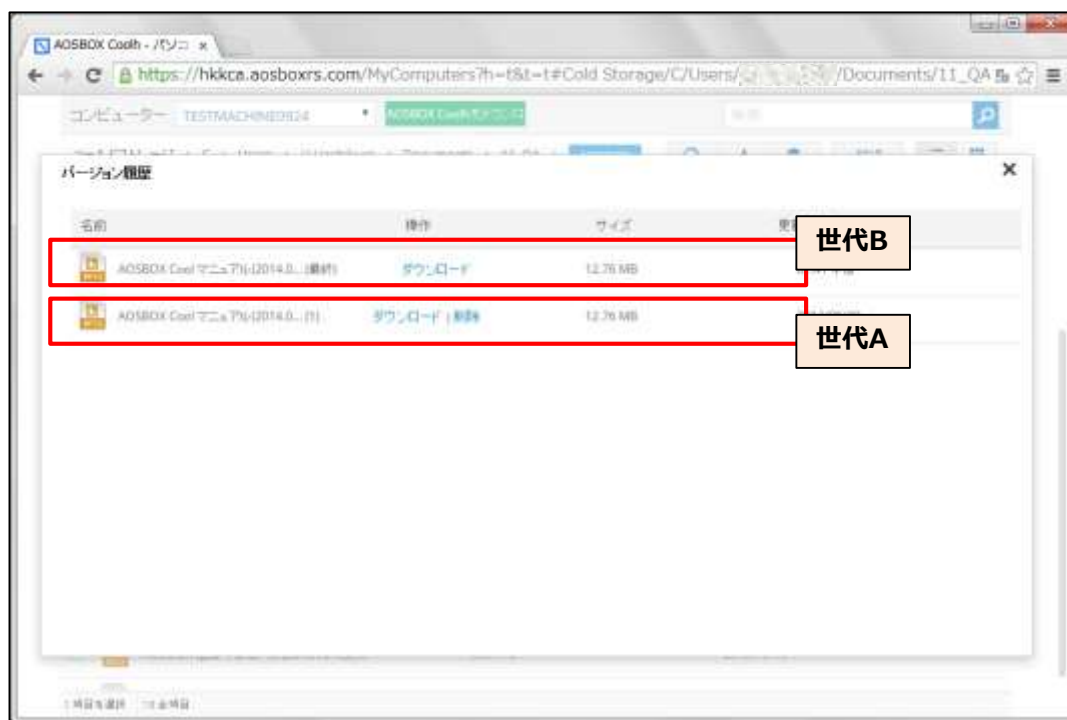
AOSBOX Coolh - パソコ ×

https://hkkca.aosboxrs.com/MyComputers?h=t&t=t#Cold Storage/C/Users/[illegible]/Documents/11_QA

コンピューター TESTMACHINE0924 AOSBOX Coolhのダウンロード

バージョン履歴

| 名前 | 操作 | サイズ | 更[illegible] |
|---|---|---|---|
| AOSBOX Coolマニュアル(2014.0...(最新) | ダウンロード | 12.76 MB | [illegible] |
| AOSBOX Coolマニュアル(2014.0...(1) | ダウンロード \| 削除 | 12.76 MB | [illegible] |

世代B

世代A

1項目を選択 1全項目